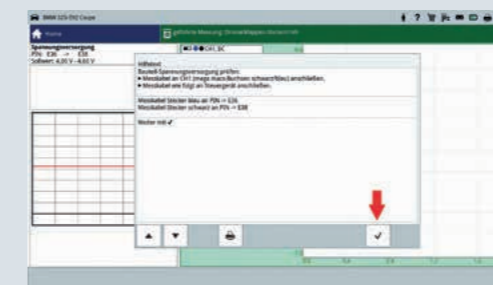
BMW 325i E92 Coupe

Home

geführte Messung: Stromaufnahme Verteil

Spannungsversorgung
PIN: E36 → E38
Sollwert: 4,00 V - 6,00 V

CH1 DC

Hilfetext

Bauteil-Spannungsversorgung prüfen.
• Messkabel an CH1 (mega macs Buchsen: schwarz/blau) anschließen.
• Messkabel wie folgt an Steuergerät anschließen.

Messkabel Stecker blau an PIN → E36
Messkabel Stecker schwarz an PIN → E38

Weiter mit ✓

✓